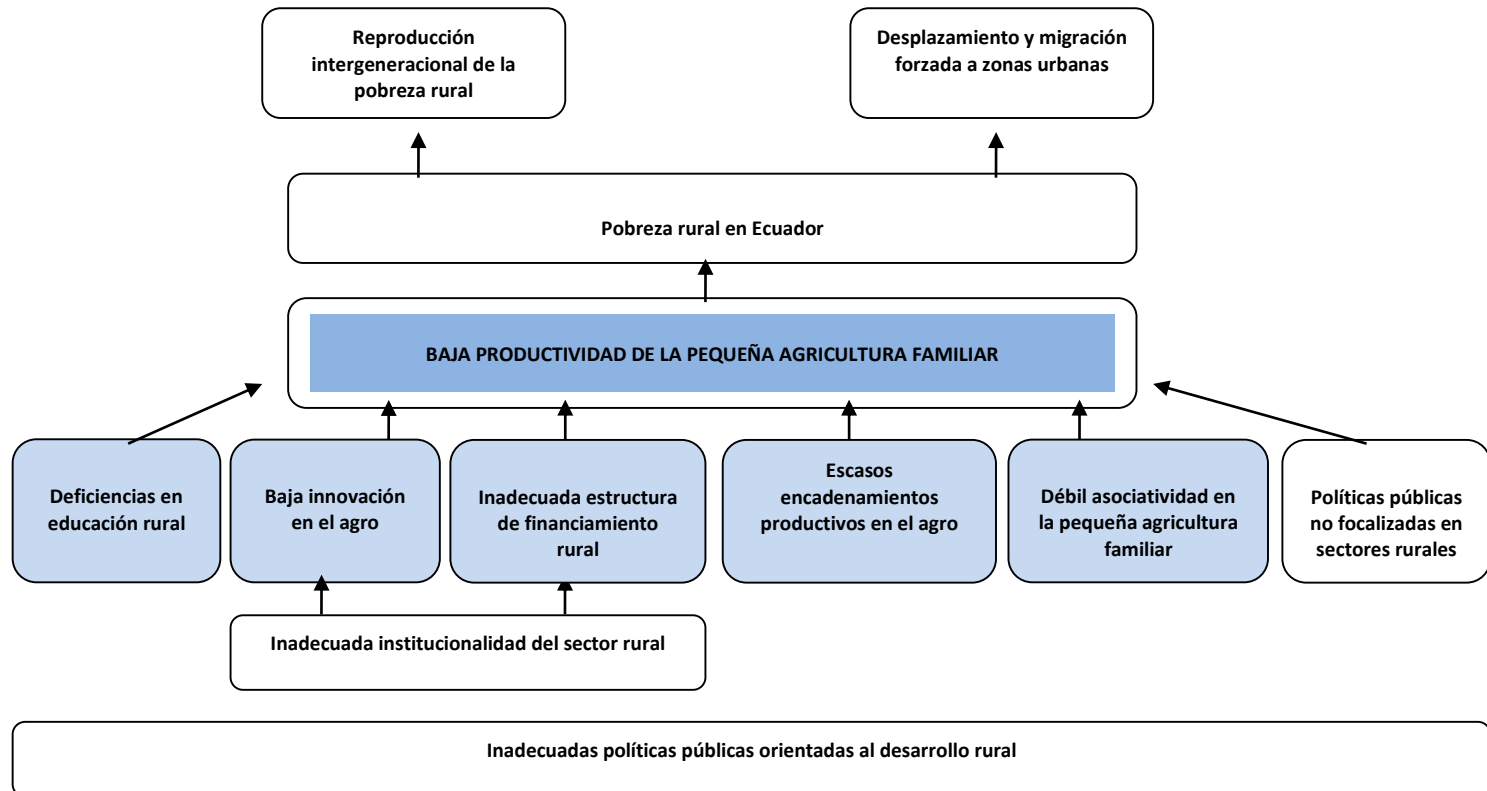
Reproducción intergeneracional de la pobreza rural

Desplazamiento y migración forzada a zonas urbanas

Pobreza rural en Ecuador

BAJA PRODUCTIVIDAD DE LA PEQUEÑA AGRICULTURA FAMILIAR

Deficiencias en educación rural

Baja innovación en el agro

Inadecuada estructura de financiamiento rural

Escasos encadenamientos productivos en el agro

Débil asociatividad en la pequeña agricultura familiar

Políticas públicas no focalizadas en sectores rurales

Inadecuada institucionalidad del sector rural

Inadecuadas políticas públicas orientadas al desarrollo rural